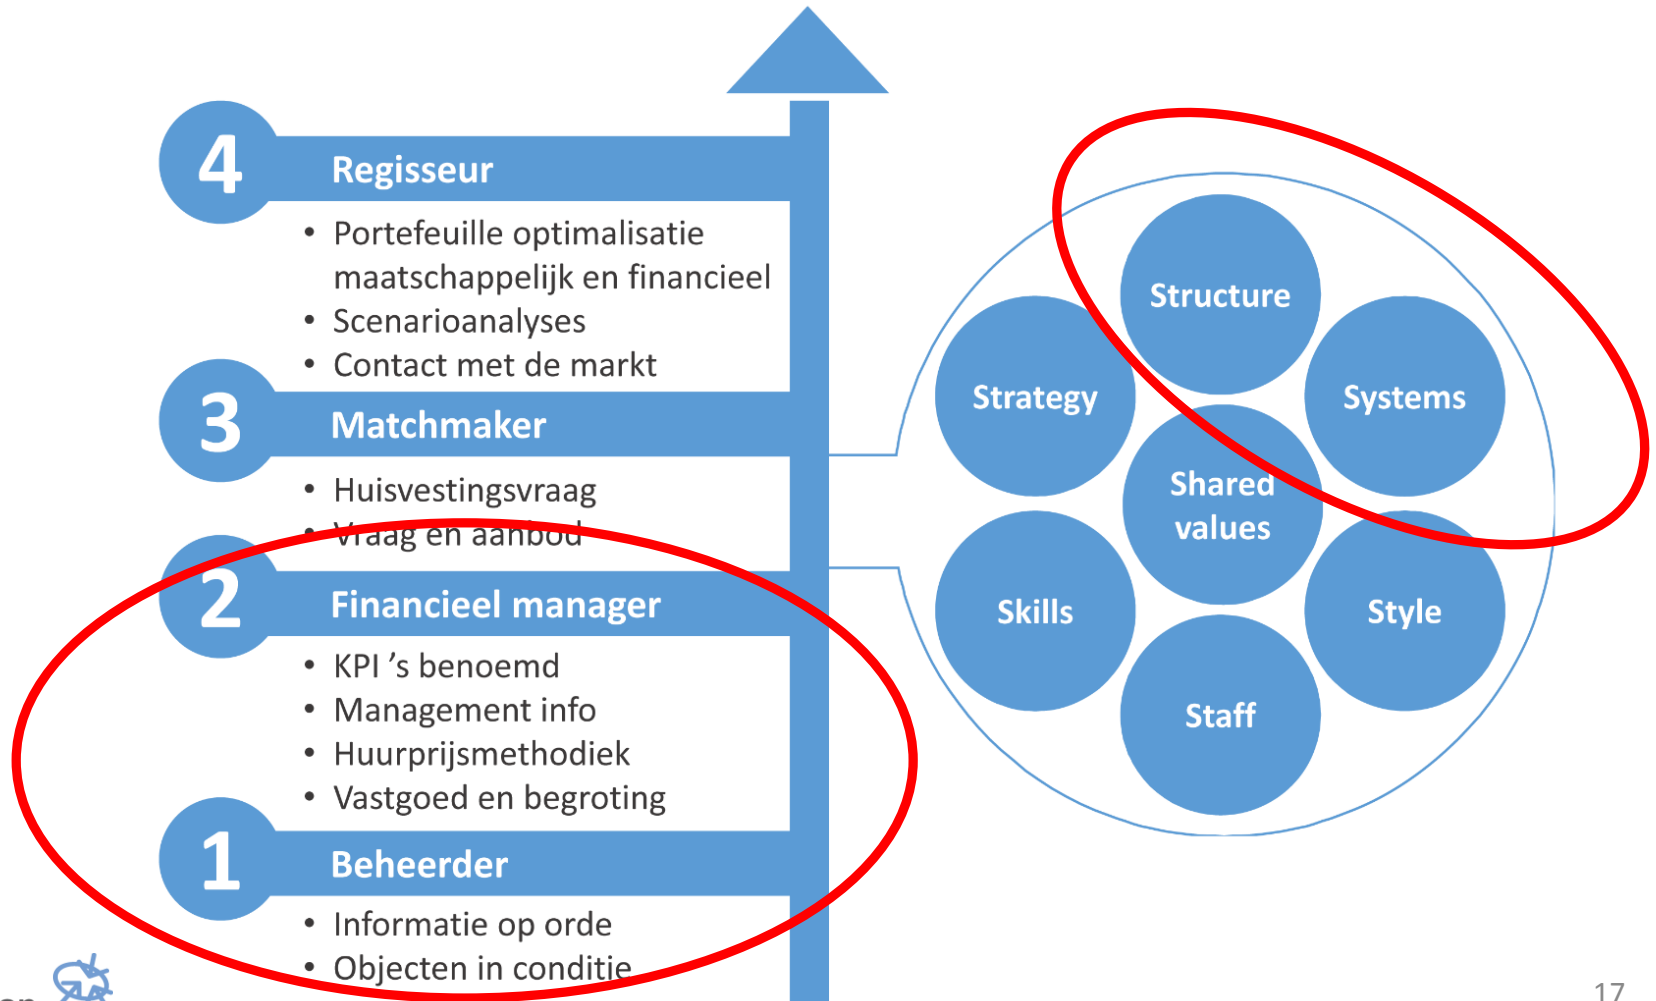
4 Regisseur

- Portefeuille optimalisatie maatschappelijk en financieel
- Scenarioanalyses
- Contact met de markt

3 Matchmaker

- Huisvestingsvraag
- Vraag en aanbod

2 Financieel manager

- KPI 's benoemd
- Management info
- Huurprijsmethodiek
- Vastgoed en begroting

1 Beheerder

- Informatie op orde
- Objecten in conditie

Structure

Strategy

Systems

Shared values

Skills

Style

Staff

17